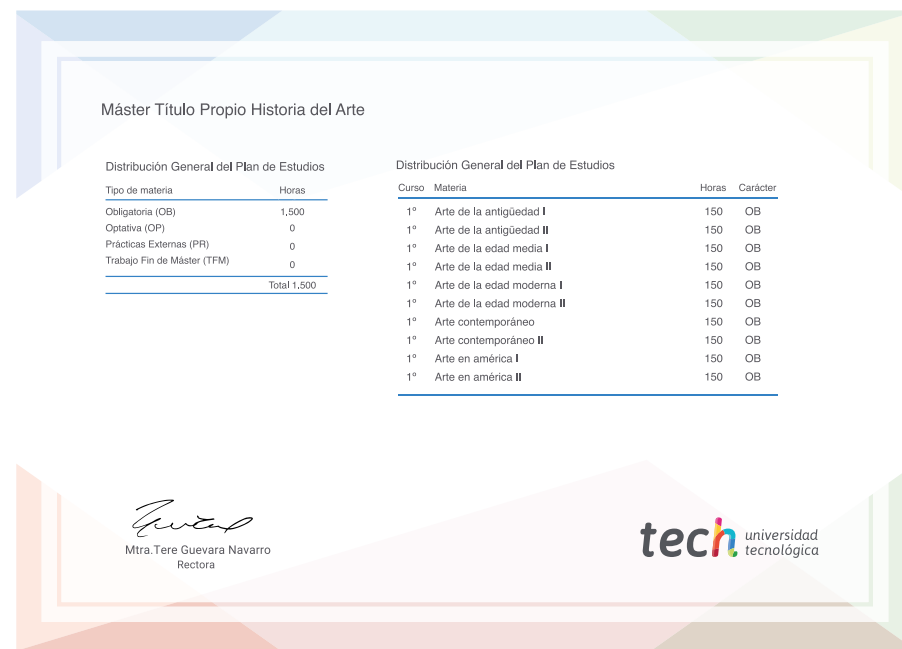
Máster Título Propio Historia del Arte

Distribución General del Plan de Estudios

| Tipo de materia | Horas |
|---|---|
| Obligatoria (OB) | 1,500 |
| Optativa (OP) | 0 |
| Prácticas Externas (PR) | 0 |
| Trabajo Fin de Máster (TFM) | 0 |
| | Total 1,500 |

Distribución General del Plan de Estudios

| Curso | Materia | Horas | Carácter |
|---|---|---|---|
| 1º | Arte de la antigüedad I | 150 | OB |
| 1º | Arte de la antigüedad II | 150 | OB |
| 1º | Arte de la edad media I | 150 | OB |
| 1º | Arte de la edad media II | 150 | OB |
| 1º | Arte de la edad moderna I | 150 | OB |
| 1º | Arte de la edad moderna II | 150 | OB |
| 1º | Arte contemporáneo | 150 | OB |
| 1º | Arte contemporáneo II | 150 | OB |
| 1º | Arte en américa I | 150 | OB |
| 1º | Arte en américa II | 150 | OB |

Mtra.Tere Guevara Navarro
Rectora

tech universidad tecnológica